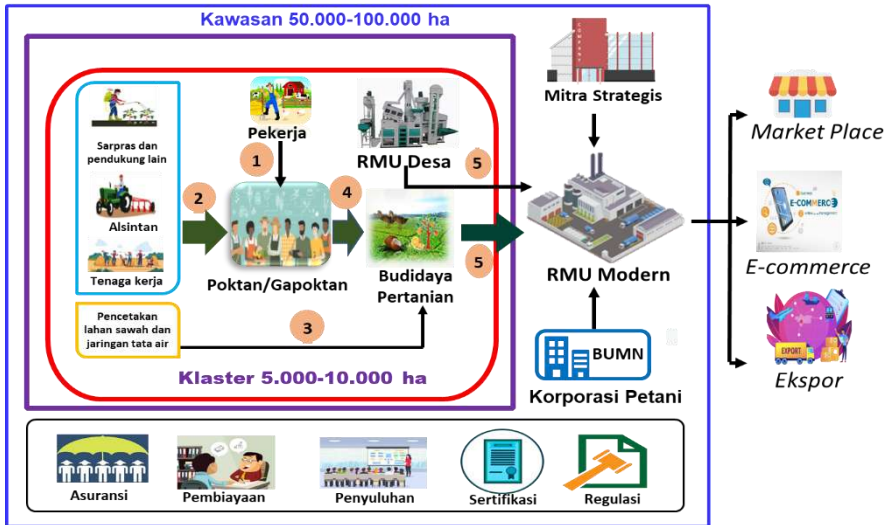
Kawasan 50.000-100.000 ha

Sarpras dan pendukung lain

Alsintan

Tenaga kerja

Pekerja

1

2

Poktan/Gapoktan

4

RMU Desa

5

Budidaya Pertanian

5

Pencetakan lahan sawah dan jaringan tata air

3

Klaster 5.000-10.000 ha

Mitra Strategis

RMU Modern

BUMN

Korporasi Petani

Market Place

E-COMMERCE

E-commerce

EXPORT

Ekspor

Asuransi

Pembiayaan

Penyuluhan

Sertifikasi

Regulasi